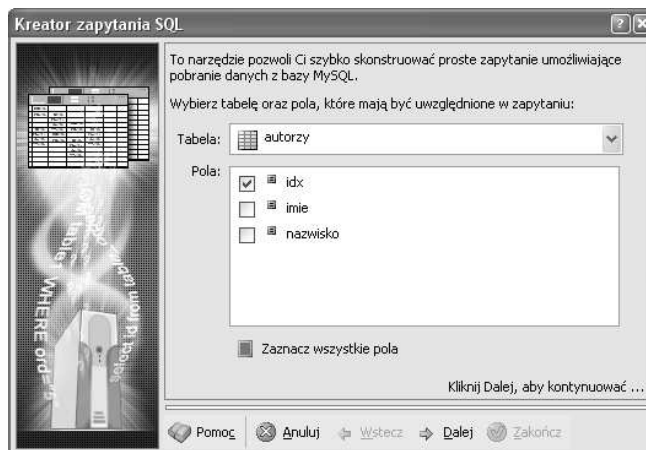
Kreator zapytania SQL

To narzędzie pozwoli Ci szybko skonstruować proste zapytanie umożliwiające pobranie danych z bazy MySQL.

Wybierz tabelę oraz pola, które mają być uwzględnione w zapytaniu:

Tabela: autorzy

Pola: idx
imie
nazwisko

Zaznacz wszystkie pola

Kliknij Dalej, aby kontynuować ...

Pomoc Anuluj Wstecz Dalej Zakończ

WHERE ord=5
select id from table
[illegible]